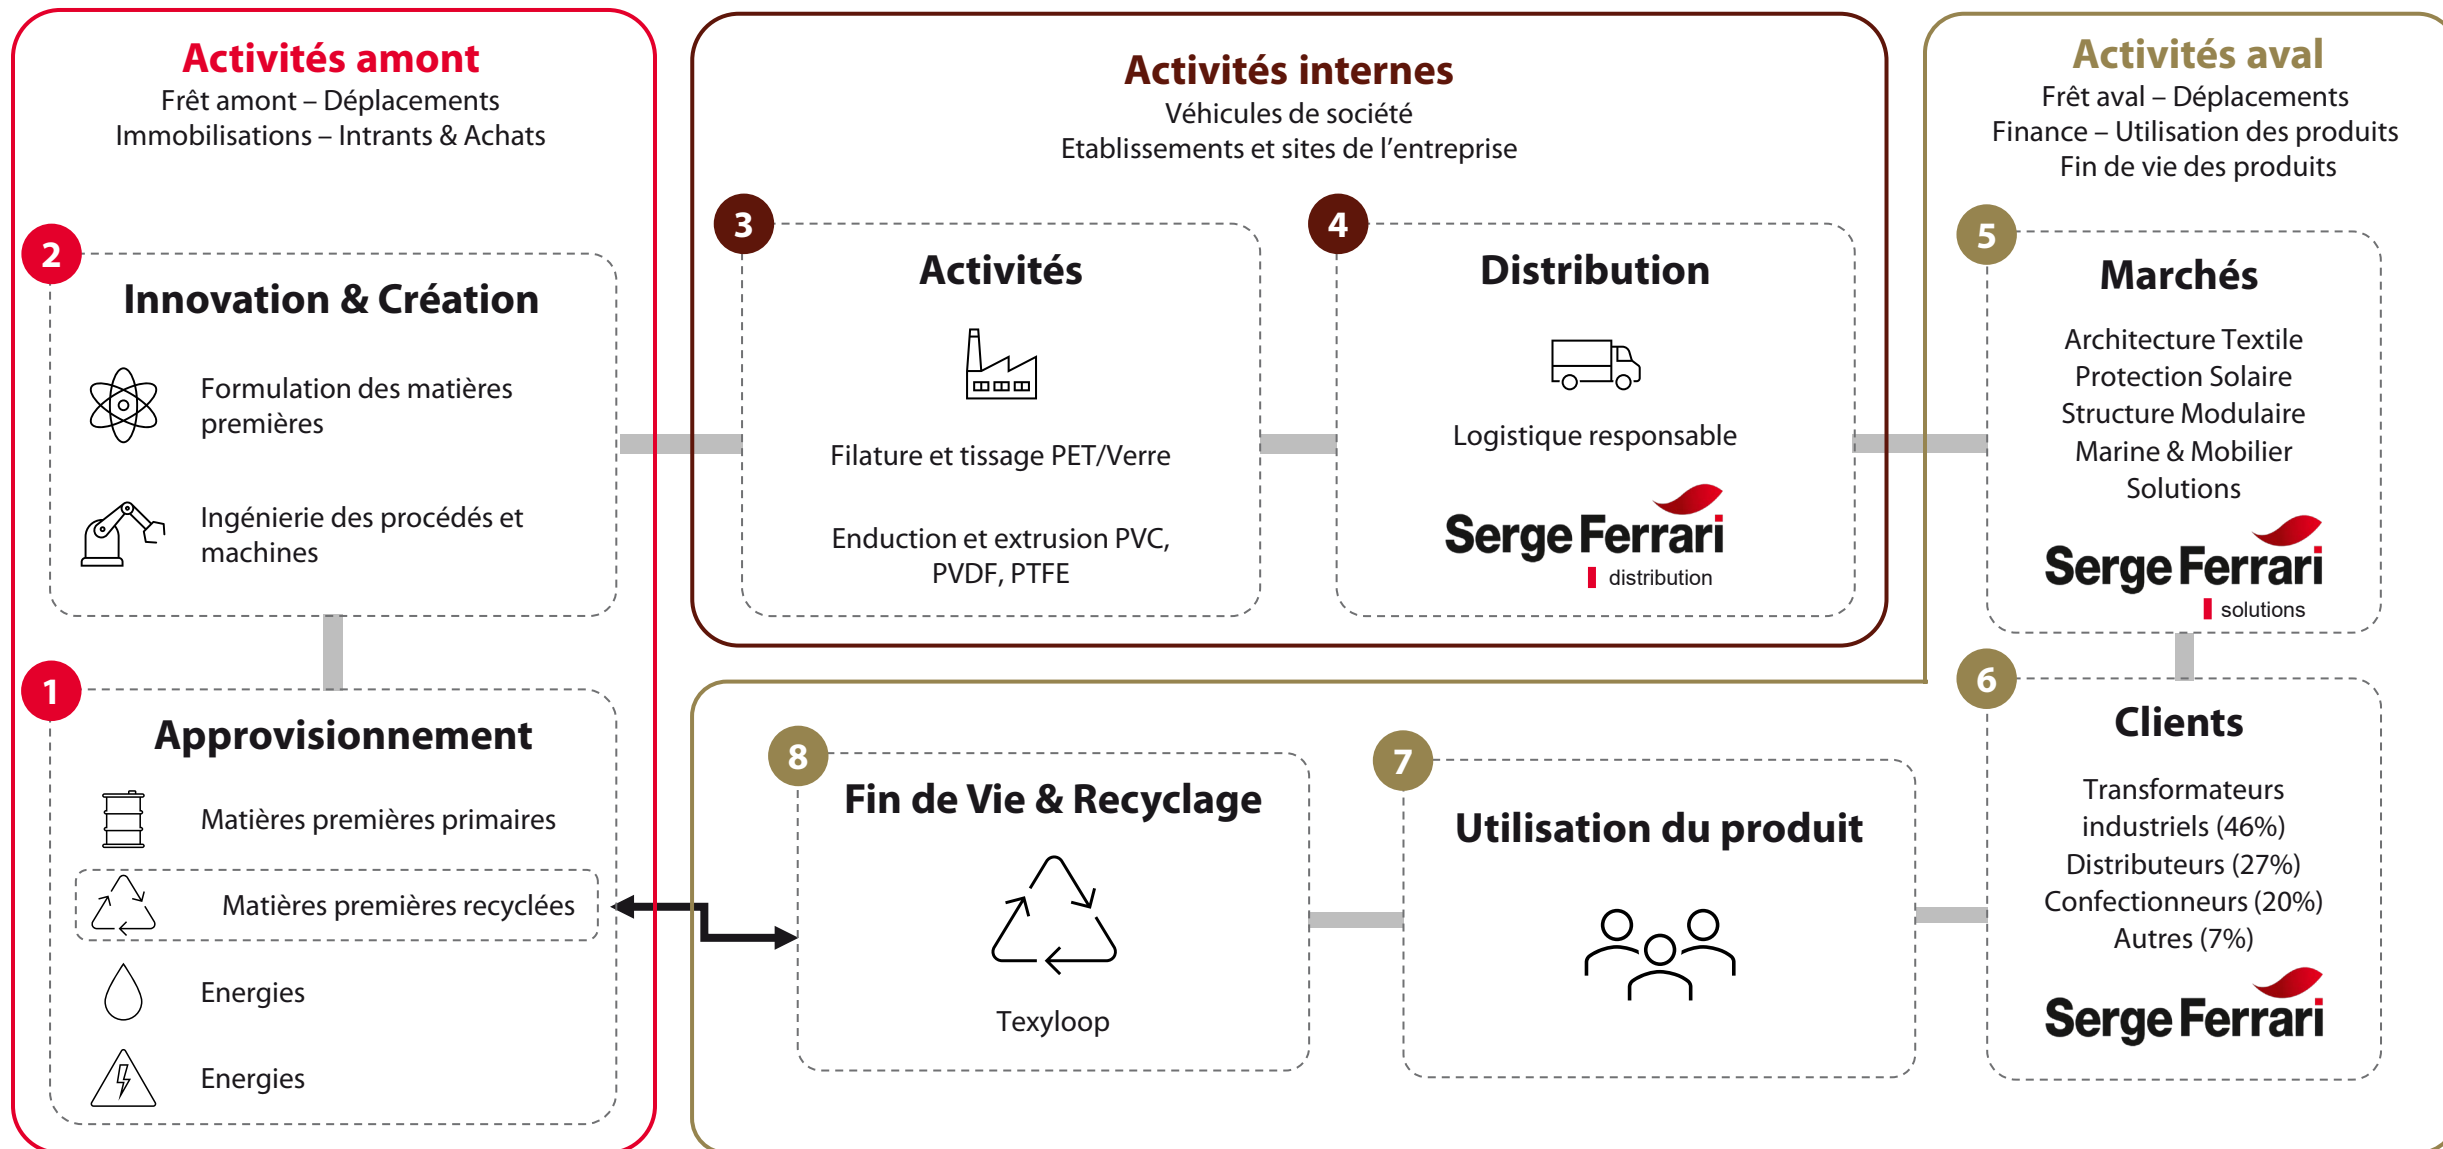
Activités amont
Frêt amont – Déplacements
Immobilisations – Intrants & Achats

2
Innovation & Création
Formulation des matières premières
Ingénierie des procédés et machines

1
Approvisionnement
Matières premières primaires
Matières premières recyclées
Energies
Energies

Activités internes
Véhicules de société
Etablissements et sites de l'entreprise

3
Activités
Filature et tissage PET/Verre
Enduction et extrusion PVC, PVDF, PTFE

4
Distribution
Logistique responsable
Serge Ferrari
distribution

Activités aval
Frêt aval – Déplacements
Finance – Utilisation des produits
Fin de vie des produits

5
Marchés
Architecture Textile
Protection Solaire
Structure Modulaire
Marine & Mobilier
Solutions
Serge Ferrari
solutions

6
Clients
Transformateurs industriels (46%)
Distributeurs (27%)
Confectionneurs (20%)
Autres (7%)
Serge Ferrari

8
Fin de Vie & Recyclage
Texyloop

7
Utilisation du produit